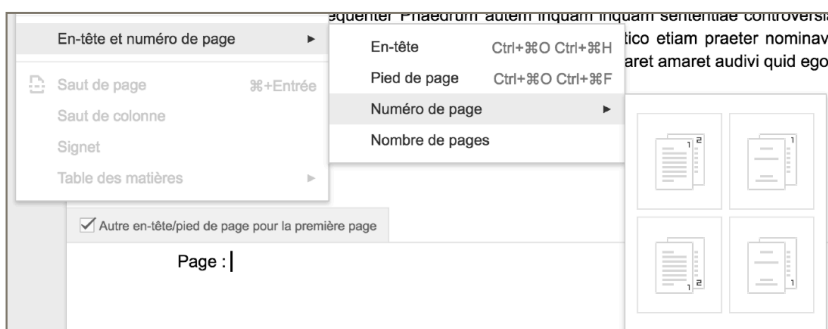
equenter Phaedrum autem inquam inquam sententiae controversi
tico etiam praeter nominav
aret amaret audivi quid ego

En-tête et numéro de page ►
Saut de page ⌘+Entrée
Saut de colonne
Signet
Table des matières ►

En-tête Ctrl+⌘O Ctrl+⌘H
Pied de page Ctrl+⌘O Ctrl+⌘F
Numéro de page ►
Nombre de pages

Autre en-tête/pied de page pour la première page

Page :